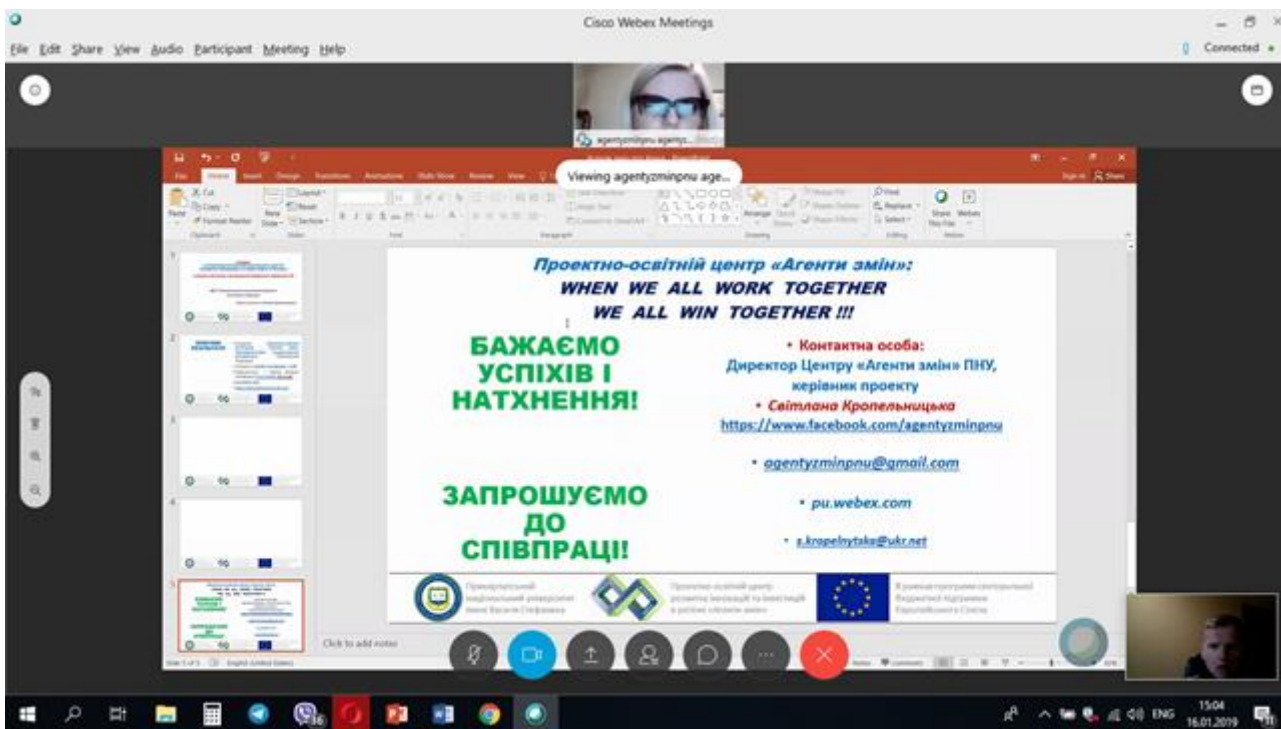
Cisco Webex Meetings

File Edit Share View Audio Participant Meeting Help

Connected

agentyzminpnu agenty...

Viewing agentyzminpnu age...

Проектно-освітній центр «Агенти змін»:
WHEN WE ALL WORK TOGETHER
WE ALL WIN TOGETHER !!!

БАЖАЄМО УСПІХІВ І НАТХНЕННЯ!

• Контактна особа:
Директор Центру «Агенти змін» ПНУ, керівник проекту
• Світлана Кропельницька
https://www.facebook.com/agentyzminpnu

• agentyzminpnu@gmail.com

ЗАПРОШУЄМО ДО СПІВПРАЦІ!

• pu.webex.com

• s.kropelnytska@ukr.net

Click to add notes

ENG
15:04
16.01.2019